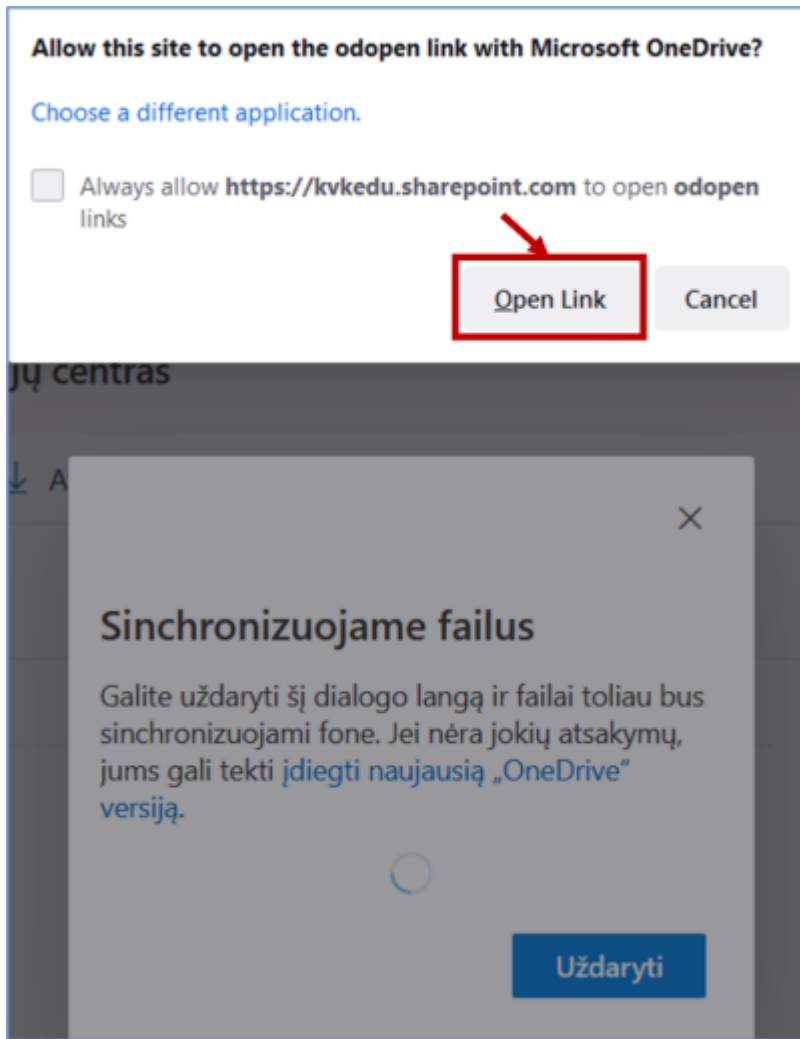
Allow this site to open the odopen link with Microsoft OneDrive?

Choose a different application.

Always allow https://kvkedu.sharepoint.com to open odopen links

Open Link

Cancel

ių centras

A

×

Sinchronizuojame failus

Galite uždaryti šį dialogo langą ir failai toliau bus sinchronizuojami fone. Jei nėra jokių atsakymų, jums gali tekti įdiegti naujausią „OneDrive" versiją.

Uždaryti